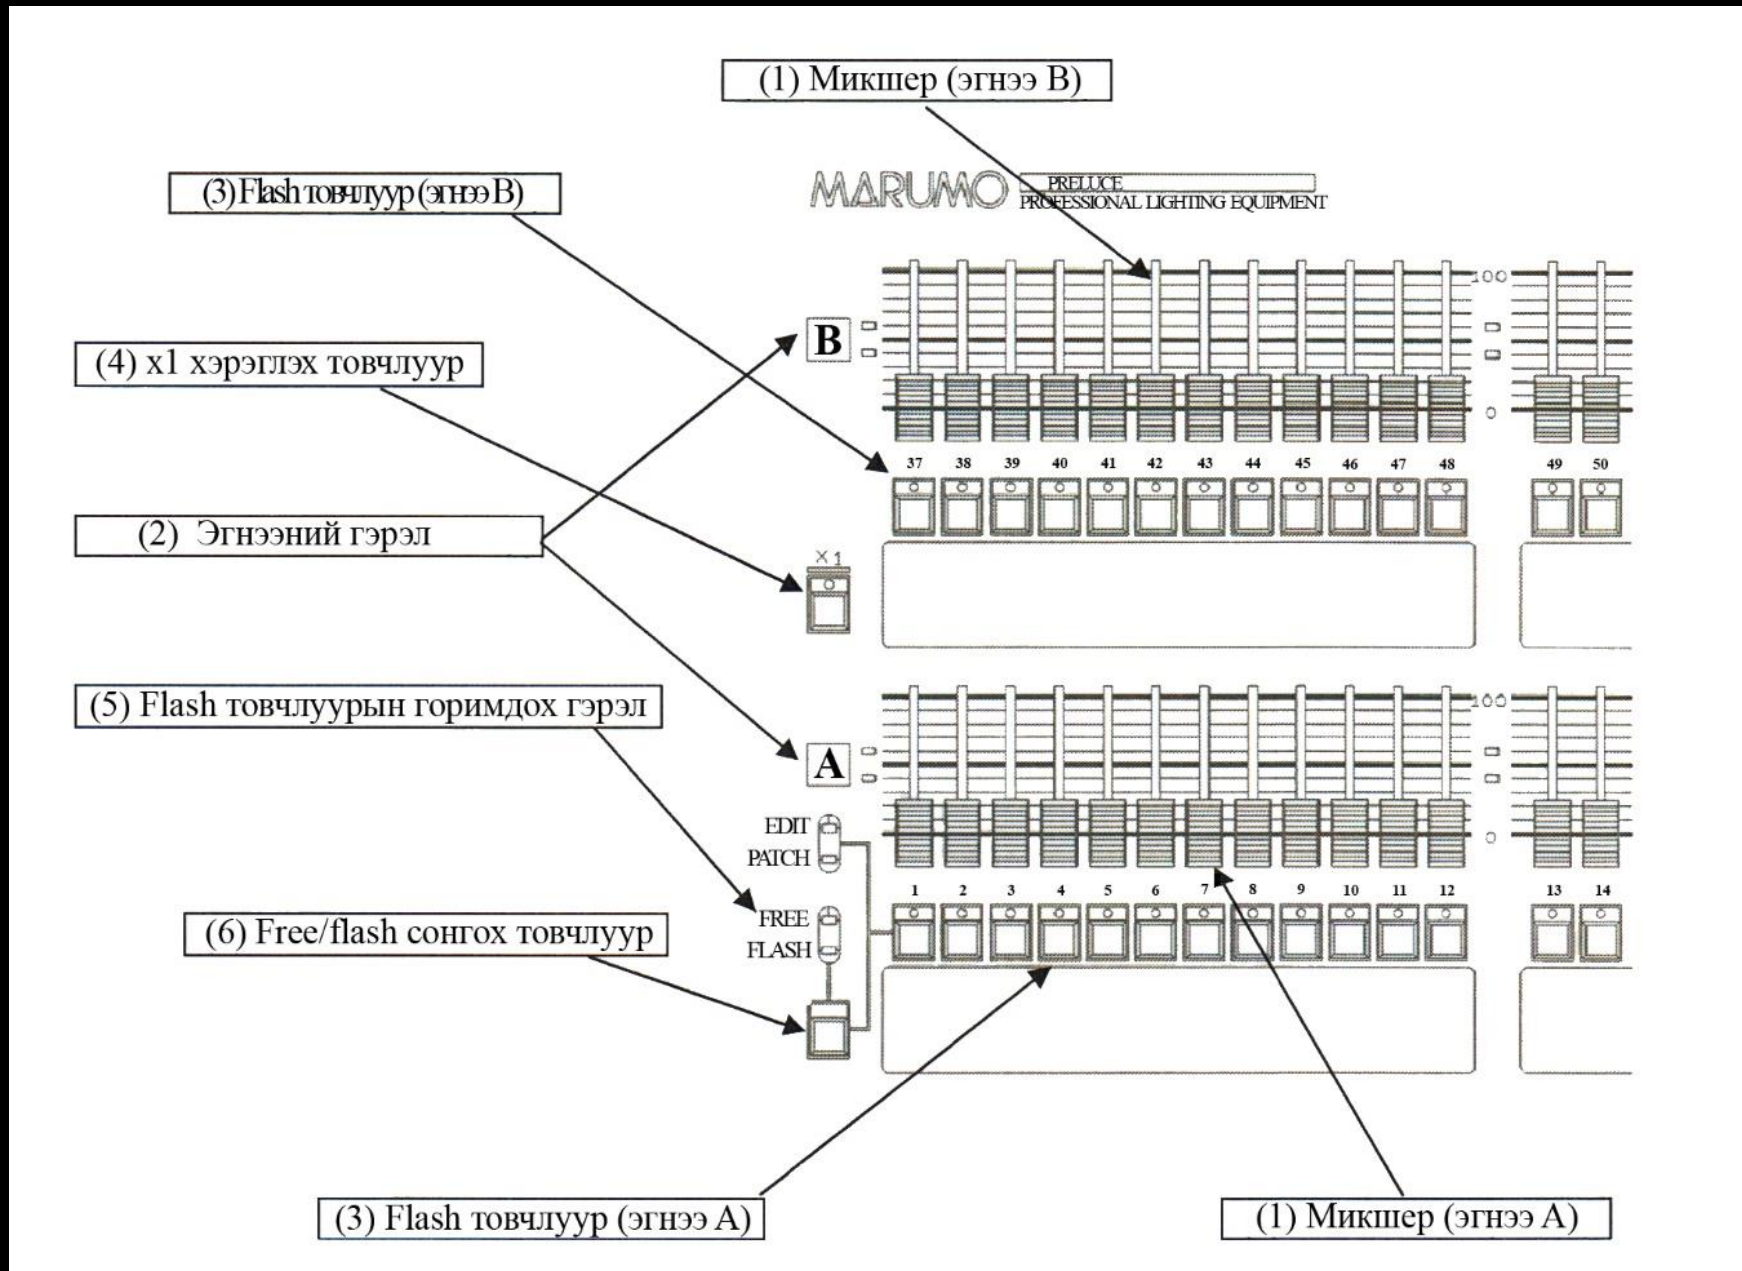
(1) Микшер (эгнээ B)

(3) Flash товчлуур (эгнээ B)

MARUMO PRELUCE PROFESSIONAL LIGHTING EQUIPMENT

(4) x1 хэрэглэх товчлуур

B

100

0

37 38 39 40 41 42 43 44 45 46 47 48 49 50

(2) Эгнээний гэрэл

×1

(5) Flash товчлуурын горимдох гэрэл

100

A

EDIT

PATCH

0

1 2 3 4 5 6 7 8 9 10 11 12 13 14

FREE

(6) Free/flash сонгох товчлуур

FLASH

(3) Flash товчлуур (эгнээ A)

(1) Микшер (эгнээ A)